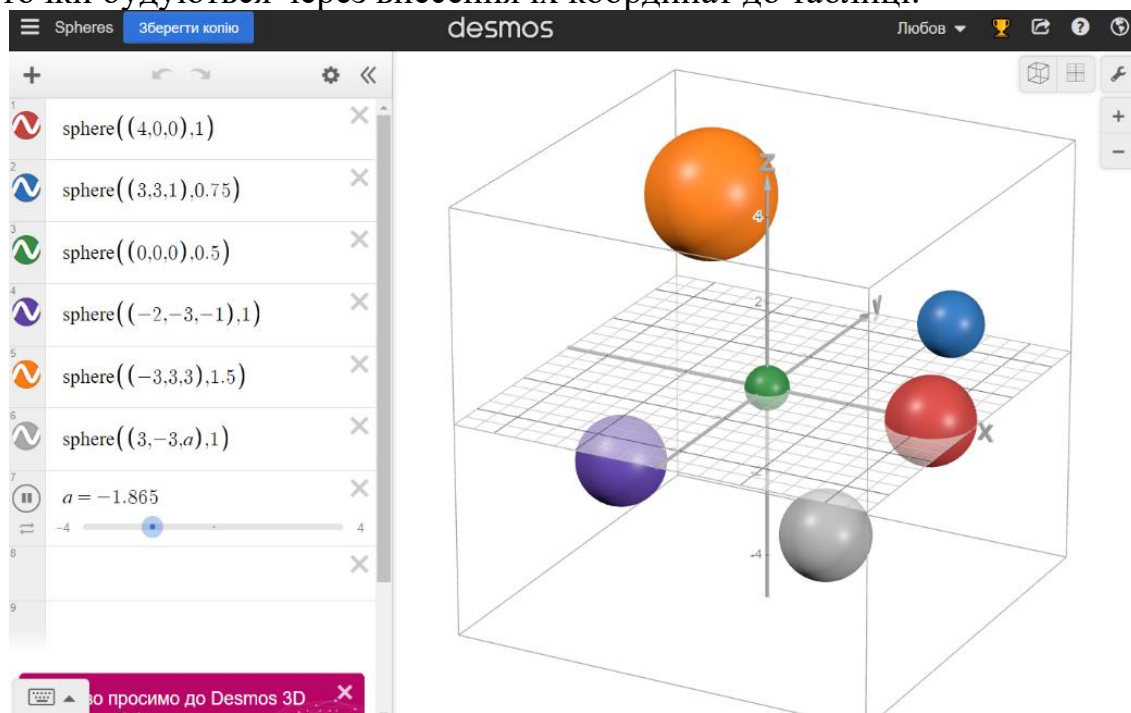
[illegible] які будуються через внесення їх координат до таблиці.

Spheres Зберегти копію desmos Любов

1 $\text{sphere}((4,0,0),1)$

2 $\text{sphere}((3,3,1),0.75)$

3 $\text{sphere}((0,0,0),0.5)$

4 $\text{sphere}((-2,-3,-1),1)$

5 $\text{sphere}((-3,3,3),1.5)$

6 $\text{sphere}((3,-3,a),1)$

7 $a=-1.865$

-4 4

8

9

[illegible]о просимо до Desmos 3D

z
4
2
y
x
-4